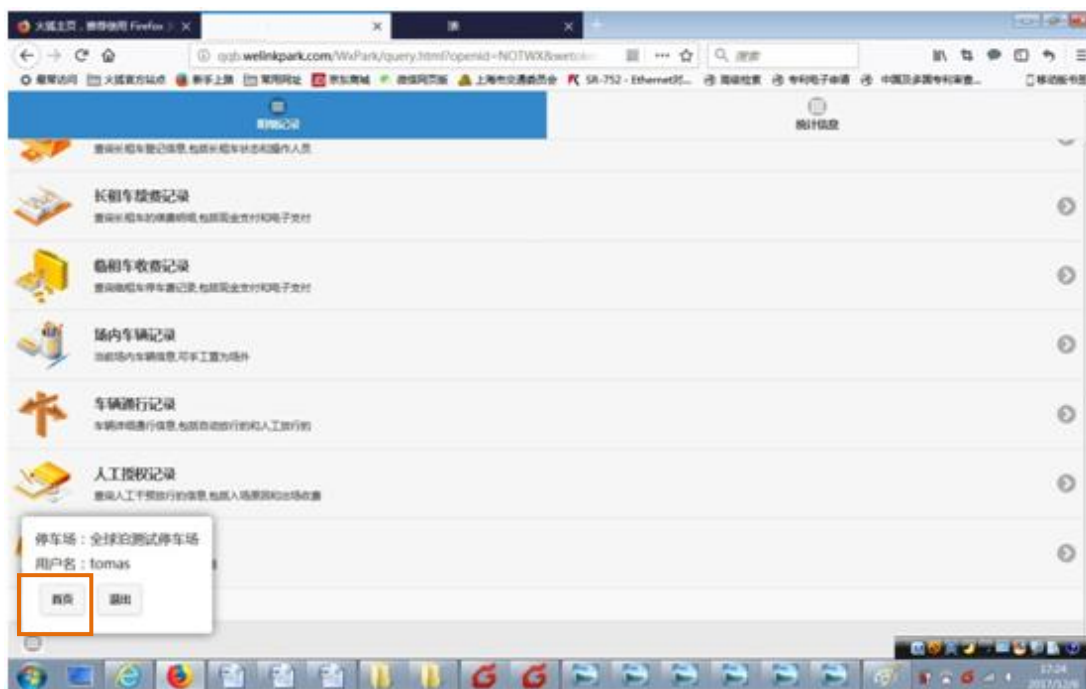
火狐主页，推荐使用 Firefox

qqb.welinkpark.com/WxPark/query.html?openid=NOTWX&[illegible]

搜索

最常访问 火狐官方站点 新手上路 常用网址 京东商城 微信网页版 上海市交通委员会 SR-752 - Ethernet对... 高级检索 专利电子申请 中国及多国专利审查...

移动版书签

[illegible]

统计信息

查询长租车登记信息,包括长租车状态和操作人员

长租车缴费记录

查询长租车的缴费明细,包括现金支付和电子支付

临租车收费记录

查询临租车停车费记录,包括现金支付和电子支付

场内车辆记录

当前场内车辆信息,可手工置为场外

车辆通行记录

车辆详细通行信息,包括自动放行的和人工放行的

人工授权记录

查询人工干预放行的信息,包括入场原因和出场收费

停车场：全球泊测试停车场

用户名：tomas

首页

退出

17:24

2017/12/6